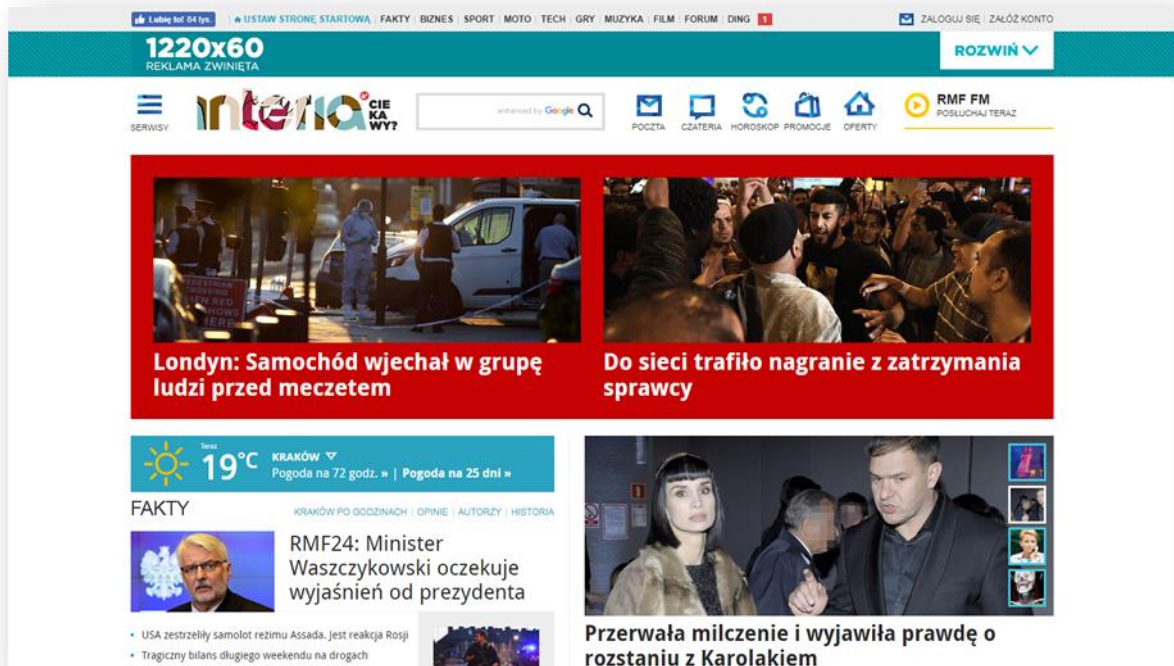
Lubię to! 84 tys. | USTAW STRONĘ STARTOWĄ | FAKTY | BIZNES | SPORT | MOTO | TECH | GRY | MUZYKA | FILM | FORUM | DING 1 | ZALOGUJ SIĘ | ZAŁÓŻ KONTO

1220x60
REKLAMA ZWINIĘTA

ROZWIŃ

SERWISY
interia CIEKAWY?
enhanced by Google
POCZTA | CZATERIA | HOROSKOP | PROMOCJE | OFERTY
RMF FM
POSŁUCHAJ TERAZ

Londyn: Samochód wjechał w grupę ludzi przed meczetem

Do sieci trafiło nagranie z zatrzymania sprawcy

Teraz
19°C
KRAKÓW
Pogoda na 72 godz. » | Pogoda na 25 dni »

FAKTY
KRAKÓW PO GODZINACH | OPINIE | AUTORZY | HISTORIA

RMF24: Minister Waszczykowski oczekuje wyjaśnień od prezydenta

• USA zestrzeliły samolot reżimu Assada. Jest reakcja Rosji
• Tragiczny bilans długiego weekendu na drogach

Przerwała milczenie i wyjawiła prawdę o rozstaniu z Karolakiem